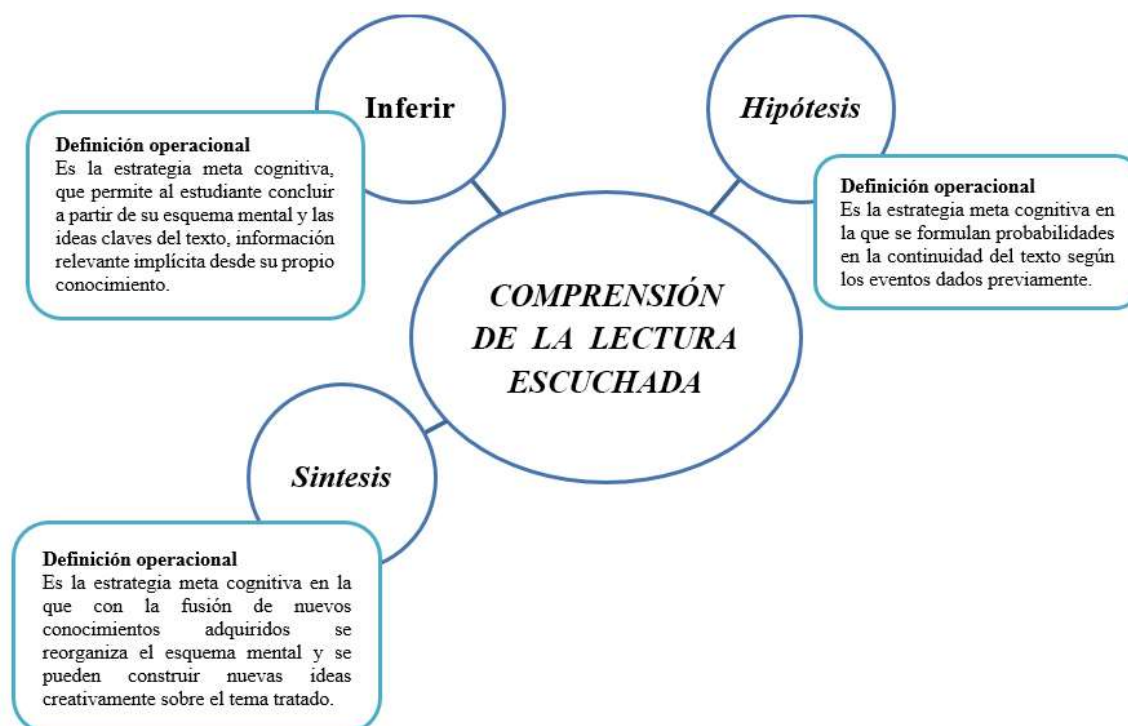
Inferir

Definición operacional
Es la estrategia meta cognitiva, que permite al estudiante concluir a partir de su esquema mental y las ideas claves del texto, información relevante implícita desde su propio conocimiento.

Hipótesis

Definición operacional
Es la estrategia meta cognitiva en la que se formulan probabilidades en la continuidad del texto según los eventos dados previamente.

COMPRENSIÓN DE LA LECTURA ESCUCHADA

Sintesis

Definición operacional
Es la estrategia meta cognitiva en la que con la fusión de nuevos conocimientos adquiridos se reorganiza el esquema mental y se pueden construir nuevas ideas creativamente sobre el tema tratado.